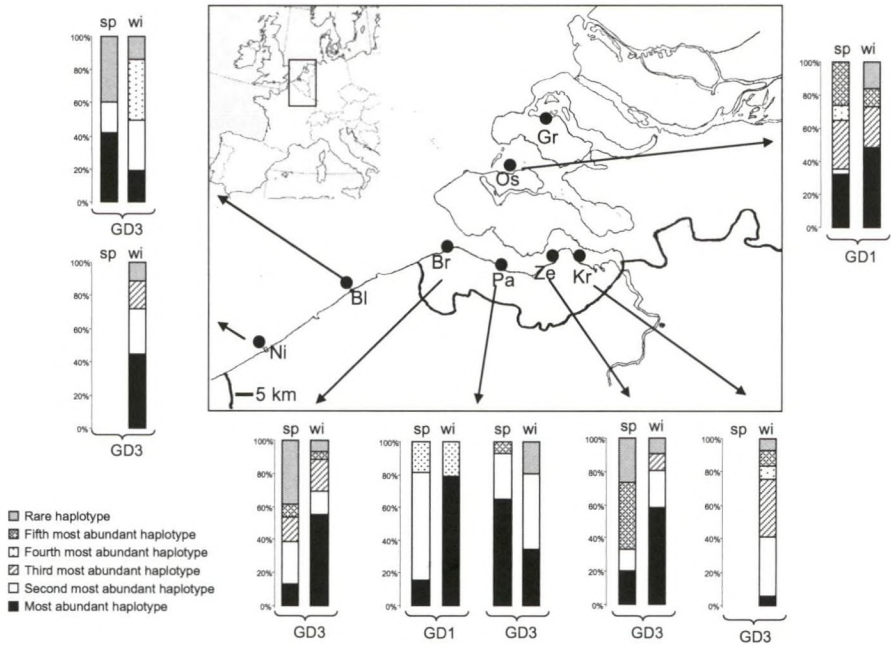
sp wi
100%
80%
60%
40%
20%
0%
GD3

sp wi
100%
80%
60%
40%
20%
0%
GD3

Gr
Os
Br
Pa
Ze
Kr
Bl
Ni
5 km

sp wi
100%
80%
60%
40%
20%
0%
GD1

sp wi
100%
80%
60%
40%
20%
0%
GD3

sp wi
100%
80%
60%
40%
20%
0%
GD1

sp wi
GD3

sp wi
100%
80%
60%
40%
20%
0%
GD3

sp wi
100%
80%
60%
40%
20%
0%
GD3

Rare haplotype
Fifth most abundant haplotype
Fourth most abundant haplotype
Third most abundant haplotype
Second most abundant haplotype
Most abundant haplotype